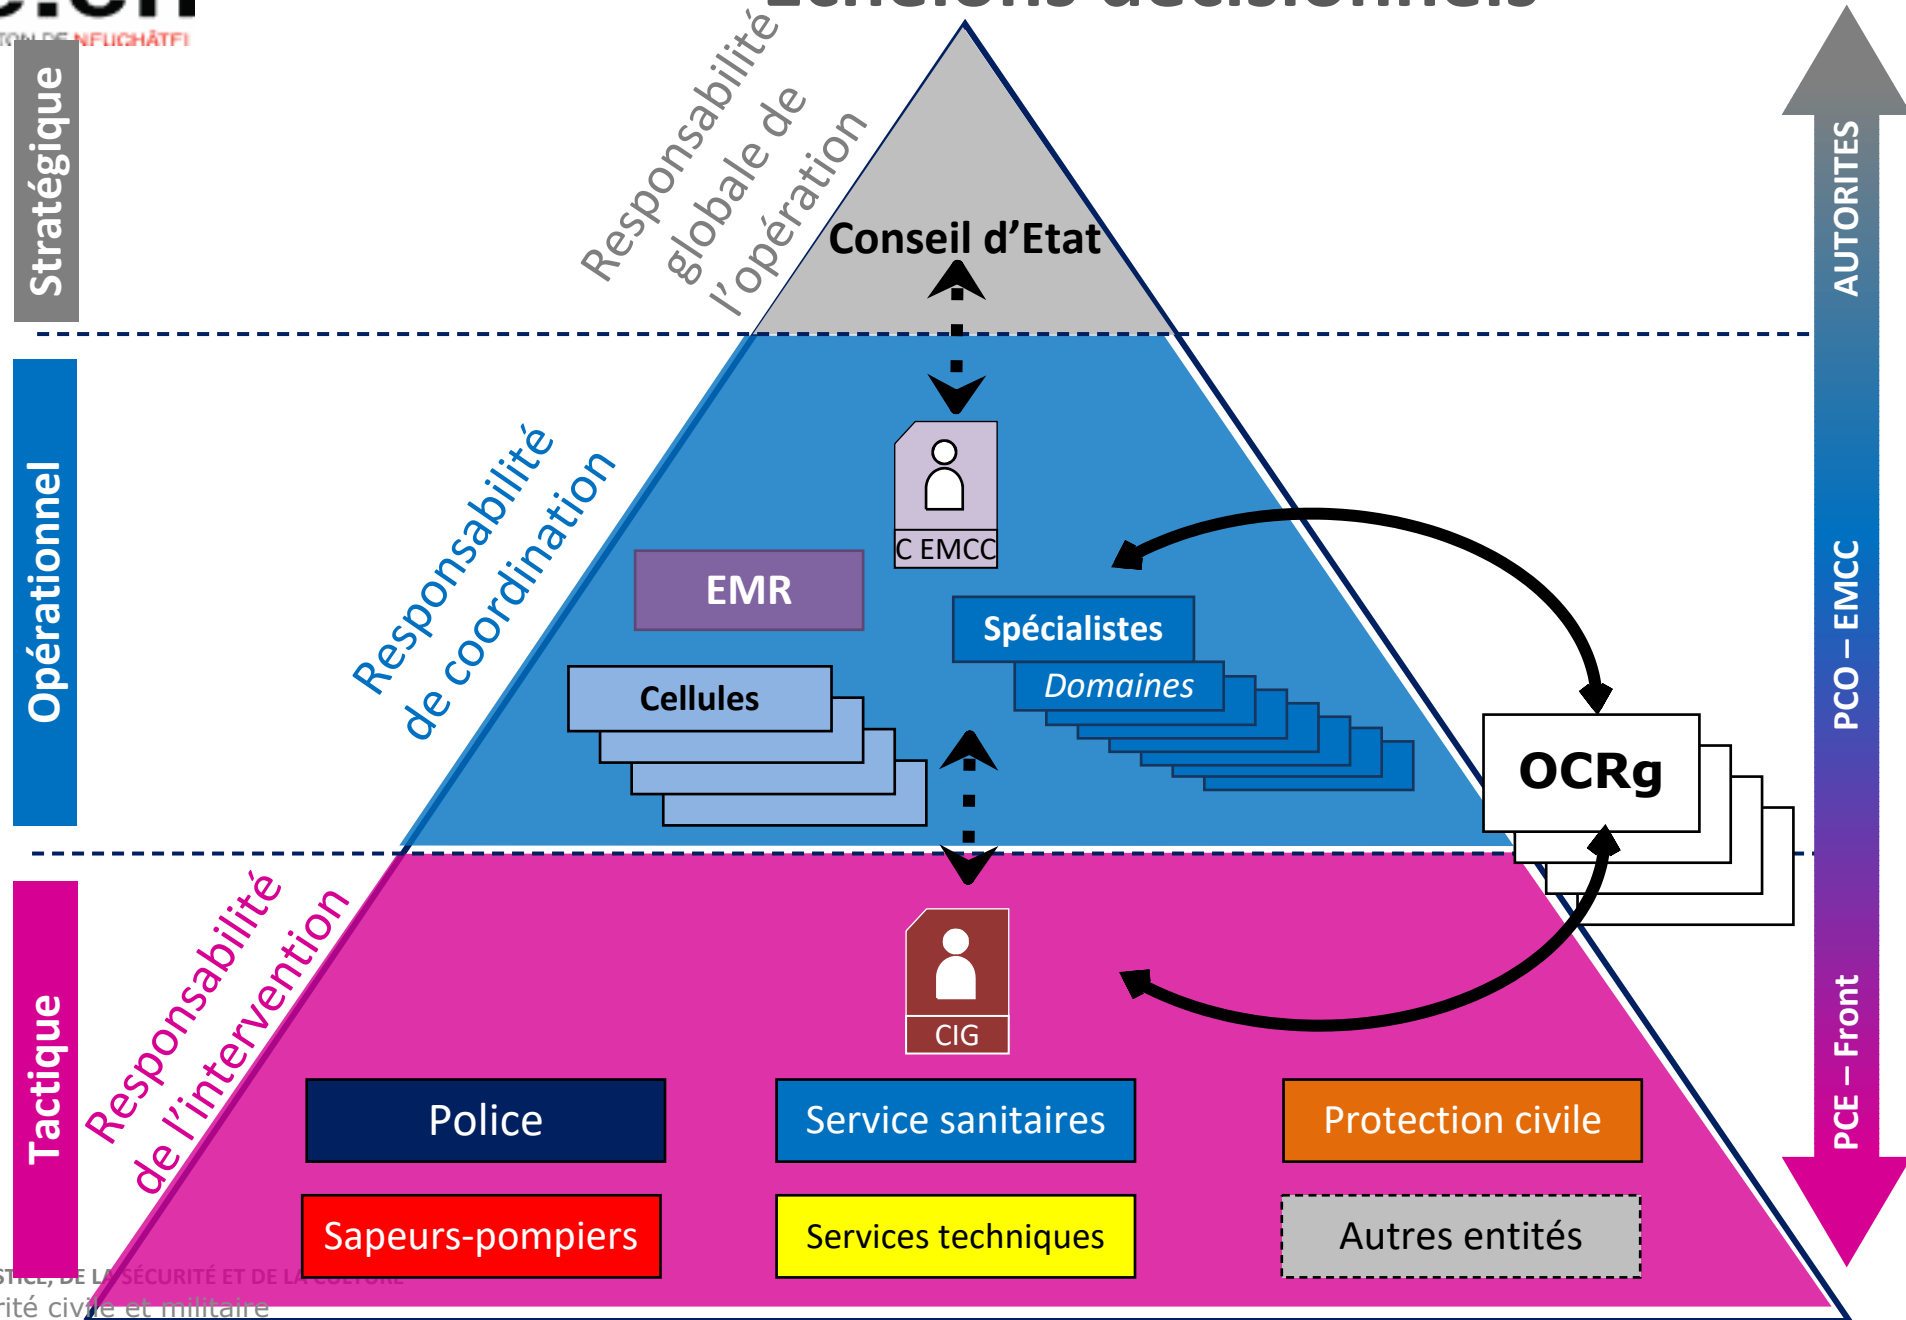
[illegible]
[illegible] NEUCHÂTEL
Echelons décisionnels

Stratégique
Responsabilité globale de l'opération
Conseil d'Etat
AUTORITES

Opérationnel
Responsabilité de coordination
C EMCC
EMR
Cellules
Spécialistes
Domaines
OCRg
PCO – EMCC

Tactique
Responsabilité de l'intervention
CIG
Police
Service sanitaires
Protection civile
Sapeurs-pompiers
Services techniques
Autres entités
PCE – Front

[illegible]STICE, DE LA SÉCURITÉ ET DE LA CULTURE
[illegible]rité civile et militaire